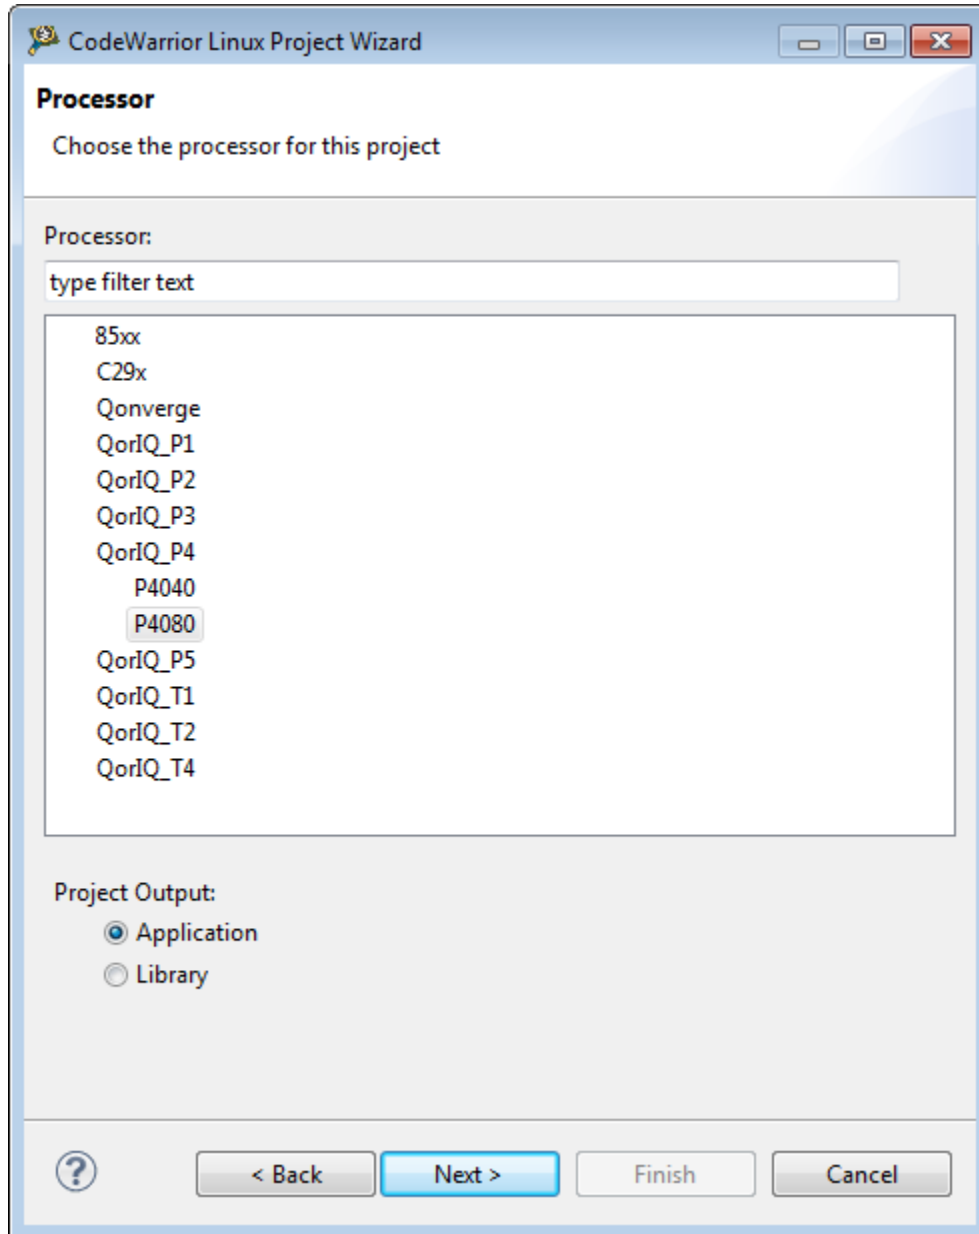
CodeWarrior Linux Project Wizard

Processor

Choose the processor for this project

Processor:

type filter text

85xx
C29x
Qonverge
QorIQ_P1
QorIQ_P2
QorIQ_P3
QorIQ_P4
P4040
P4080
QorIQ_P5
QorIQ_T1
QorIQ_T2
QorIQ_T4

Project Output:

Application

Library

?

< Back

Next >

Finish

Cancel